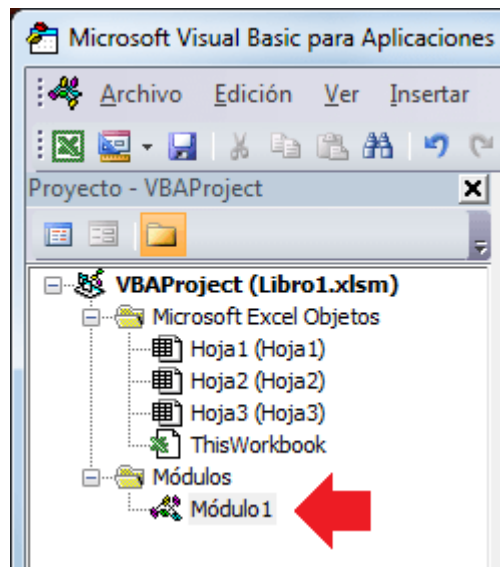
Microsoft Visual Basic para Aplicaciones

Archivo Edición Ver Insertar

Proyecto - VBAProject

VBAProject (Libro1.xlsm)
Microsoft Excel Objetos
Hoja1 (Hoja1)
Hoja2 (Hoja2)
Hoja3 (Hoja3)
ThisWorkbook
Módulos
Módulo1